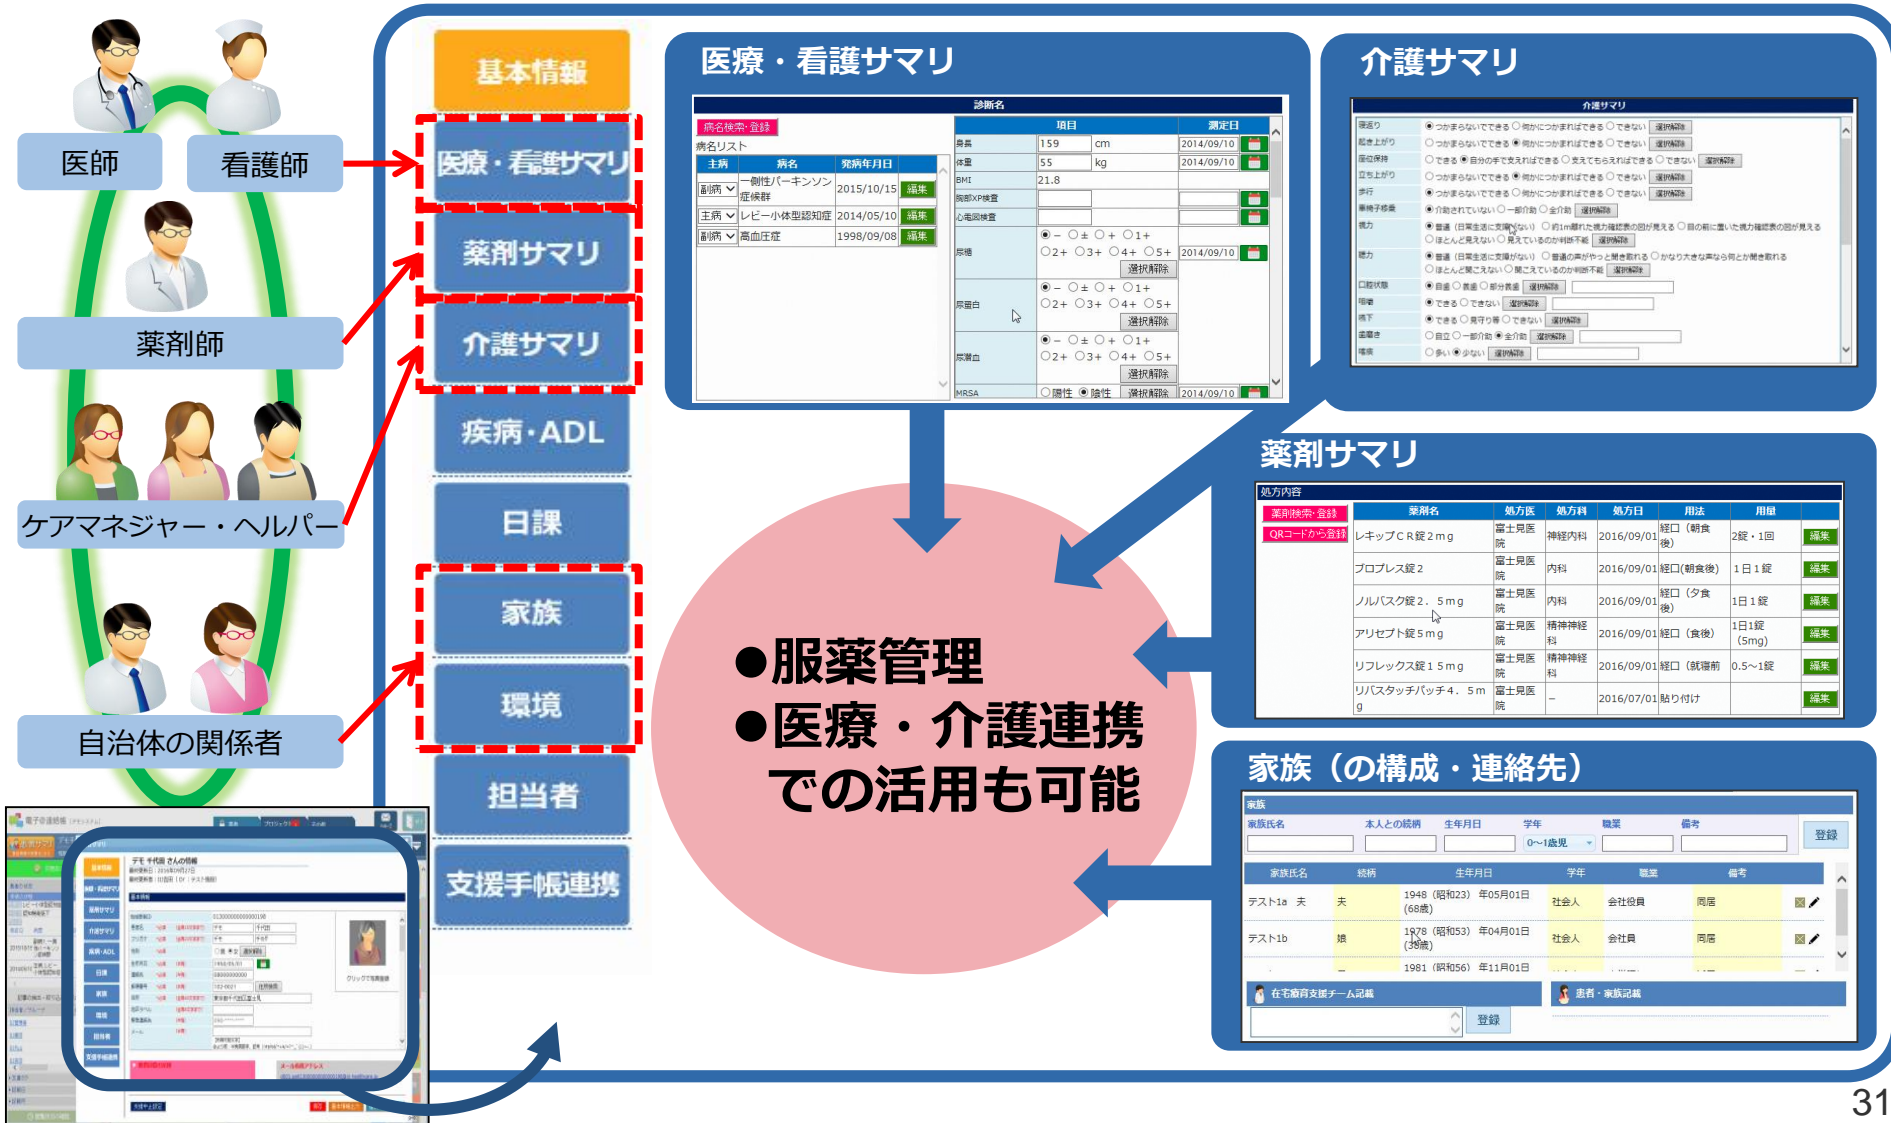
医師

看護師

薬剤師

ケアマネジャー・ヘルパー

自治体の関係者

基本情報

医療・看護サマリ

薬剤サマリ

介護サマリ

疾病・ADL

日課

家族

環境

担当者

支援手帳連携

医療・看護サマリ

診断名

病名検索・登録

病名リスト

| 主病 | 病名 | 発病年月日 | |
|---|---|---|---|
| 副病 | 一側性パーキンソン症候群 | 2015/10/15 | 編集 |
| 主病 | レビー小体型認知症 | 2014/05/10 | 編集 |
| 副病 | 高血圧症 | 1998/09/08 | 編集 |

| 項目 | | | 測定日 |
|---|---|---|---|
| 身長 | 159 | cm | 2014/09/10 |
| 体重 | 55 | kg | 2014/09/10 |
| BMI | 21.8 | | |
| 胸部XP検査 | | | |
| 心電図検査 | | | |
| 尿糖 | ○－ ○± ○＋ ○1＋ ○2＋ ○3＋ ○4＋ ○5＋ 選択解除 | | 2014/09/10 |
| 尿蛋白 | ○－ ○± ○＋ ○1＋ ○2＋ ○3＋ ○4＋ ○5＋ 選択解除 | | |
| 尿潜血 | ○－ ○± ○＋ ○1＋ ○2＋ ○3＋ ○4＋ ○5＋ 選択解除 | | |
| MRSA | ○陽性 ○陰性 選択解除 | | 2014/09/10 |

介護サマリ

介護サマリ

寝返り ○つかまらないでできる ○何かにつかまればできる ○できない 選択解除
起き上がり ○つかまらないでできる ○何かにつかまればできる ○できない 選択解除
座位保持 ○できる ○自分の手で支えればできる ○支えてもらえればできる ○できない 選択解除
立ち上がり ○つかまらないでできる ○何かにつかまればできる ○できない 選択解除
歩行 ○つかまらないでできる ○何かにつかまればできる ○できない 選択解除
車椅子移乗 ○介助されていない ○一部介助 ○全介助 選択解除
視力 ○普通（日常生活に支障がない） ○約1m離れた視力確認表の図が見える ○目の前に置いた視力確認表の図が見える ○ほとんど見えない ○見えているのか判断不能 選択解除
聴力 ○普通（日常生活に支障がない） ○普通の声がやっと聞き取れる ○かなり大きな声なら何とか聞き取れる ○ほとんど聞こえない ○聞こえているのか判断不能 選択解除
口腔状態 ○自歯 ○義歯 ○部分義歯 選択解除
咀嚼 ○できる ○できない 選択解除
嚥下 ○できる ○見守り等 ○できない 選択解除
歯磨き ○自立 ○一部介助 ○全介助 選択解除
唾液 ○多い ○少ない 選択解除

薬剤サマリ

処方内容

薬剤検索・登録
QRコードから登録

| 薬剤名 | 処方医 | 処方科 | 処方日 | 用法 | 用量 | |
|---|---|---|---|---|---|---|
| レキップCR錠2mg | 富士見医院 | 神経内科 | 2016/09/01 | 経口（朝食後） | 2錠・1回 | 編集 |
| プロプレス錠2 | 富士見医院 | 内科 | 2016/09/01 | 経口(朝食後) | 1日1錠 | 編集 |
| ノルバスク錠2．5mg | 富士見医院 | 内科 | 2016/09/01 | 経口（夕食後） | 1日1錠 | 編集 |
| アリセプト錠5mg | 富士見医院 | 精神神経科 | 2016/09/01 | 経口（食後） | 1日1錠（5mg） | 編集 |
| リフレックス錠15mg | 富士見医院 | 精神神経科 | 2016/09/01 | 経口（就寝前 | 0.5～1錠 | 編集 |
| リバスタッチパッチ4．5mg | 富士見医院 | – | 2016/07/01 | 貼り付け | | 編集 |

●服薬管理
●医療・介護連携 での活用も可能

家族（の構成・連絡先）

家族

家族氏名 本人との続柄 生年月日 学年 職業 備考
0～1歳児 登録

| 家族氏名 | 続柄 | 生年月日 | 学年 | 職業 | 備考 |
|---|---|---|---|---|---|
| テスト1a 夫 | 夫 | 1948（昭和23）年05月01日（68歳） | 社会人 | 会社役員 | 同居 |
| テスト1b | 娘 | 1978（昭和53）年04月01日（38歳） | 社会人 | 会社員 | 同居 |
| | | 1981（昭和56）年11月01日 | | | |

在宅療育支援チーム記載
登録
患者・家族記載

31